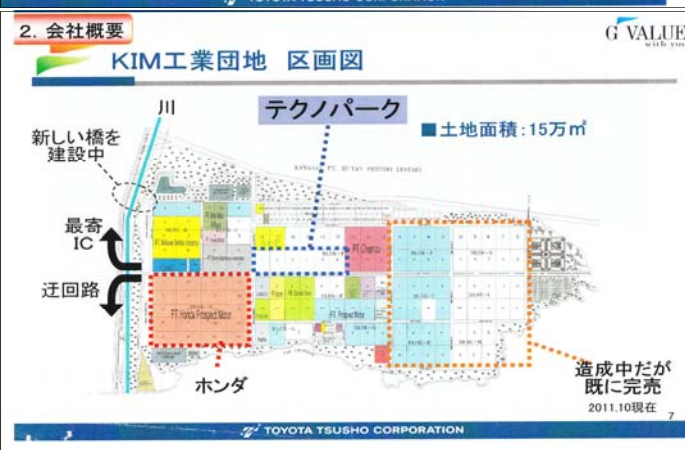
2. 会社概要

G VALUE with you

KIM工業団地　区画図

川

テクノパーク

■土地面積：15万$m^2$

新しい橋を建設中

最寄IC

迂回路

PT. Honda Prospect Motor

PT. Prospect Motor

PT. Chemco

ホンダ

造成中だが既に完売

2011.10現在

7

TOYOTA TSUSHO CORPORATION